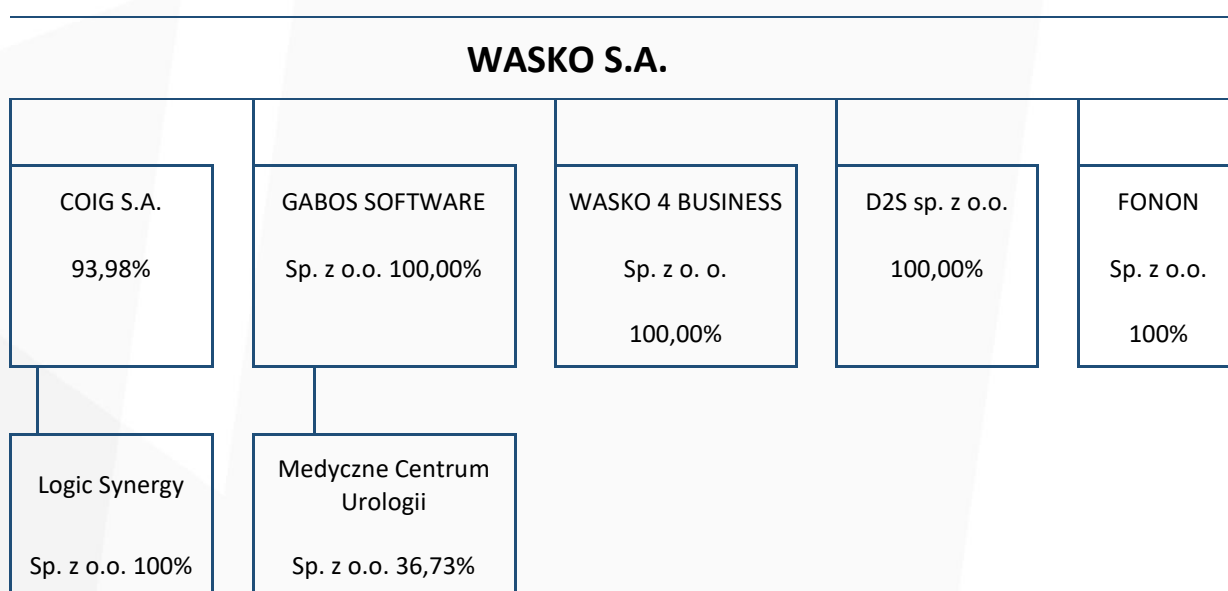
WASKO S.A.

COIG S.A.

93,98%

GABOS SOFTWARE

Sp. z o.o. 100,00%

WASKO 4 BUSINESS

Sp. z o. o.

100,00%

D2S sp. z o.o.

100,00%

FONON

Sp. z o.o.

100%

Logic Synergy

Sp. z o.o. 100%

Medyczne Centrum Urologii

Sp. z o.o. 36,73%